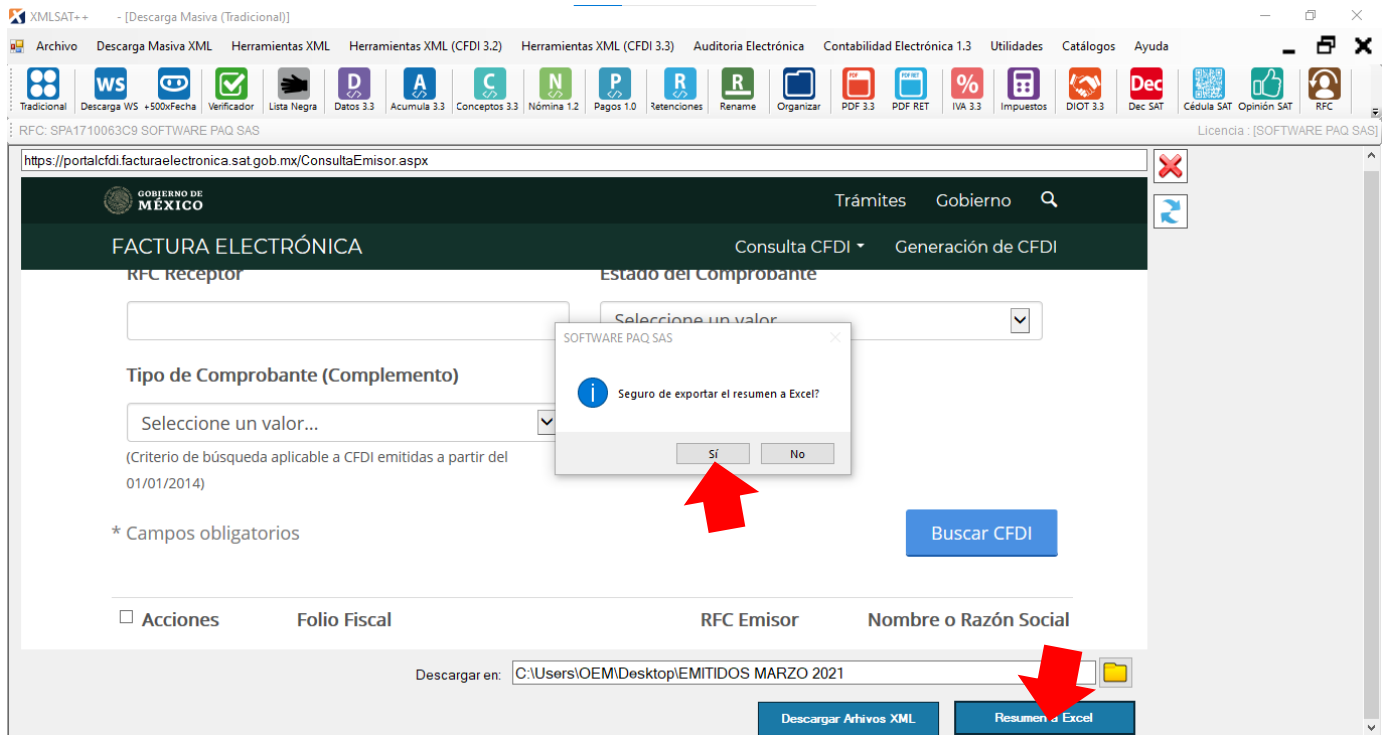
XMLSAT++ - [Descarga Masiva (Tradicional)]

Archivo Descarga Masiva XML Herramientas XML Herramientas XML (CFDI 3.2) Herramientas XML (CFDI 3.3) Auditoria Electrónica Contabilidad Electrónica 1.3 Utilidades Catálogos Ayuda

Tradicional Descarga WS +500xFecha Verificador Lista Negra Datos 3.3 Acumula 3.3 Conceptos 3.3 Nómina 1.2 Pagos 1.0 Retenciones Rename Organizar PDF 3.3 PDF RET IVA 3.3 Impuestos DIOT 3.3 Dec SAT Cédula SAT Opinión SAT RFC

RFC: SPA1710063C9 SOFTWARE PAQ SAS Licencia : [SOFTWARE PAQ SAS]

https://portalcfdi.facturaelectronica.sat.gob.mx/ConsultaEmisor.aspx

GOBIERNO DE MÉXICO Trámites Gobierno

FACTURA ELECTRÓNICA Consulta CFDI Generación de CFDI

RFC Receptor Estado del Comprobante

Seleccione un valor

Tipo de Comprobante (Complemento)

Seleccione un valor...

(Criterio de búsqueda aplicable a CFDI emitidas a partir del 01/01/2014)

* Campos obligatorios

Buscar CFDI

Acciones Folio Fiscal RFC Emisor Nombre o Razón Social

SOFTWARE PAQ SAS

Seguro de exportar el resumen a Excel?

Sí No

Descargar en: C:\Users\OEM\Desktop\EMITIDOS MARZO 2021

Descargar Arhivos XML Resumen a Excel